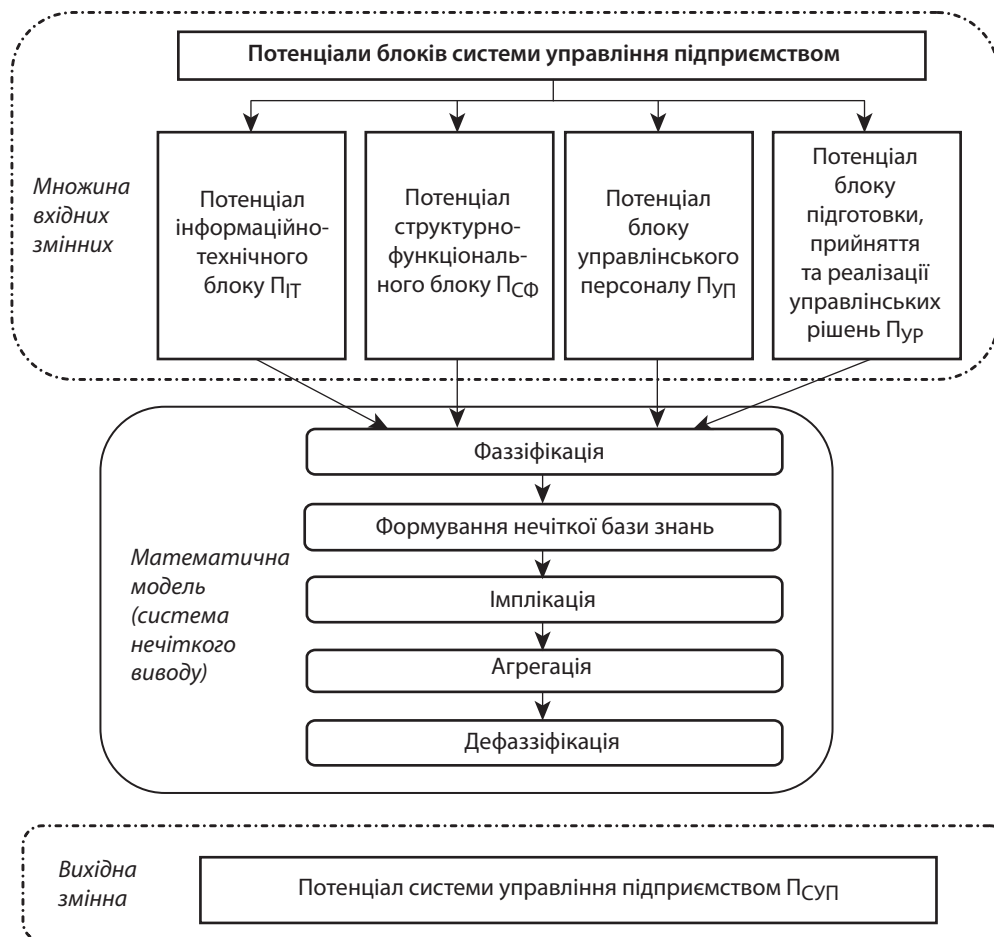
Потенціали блоків системи управління підприємством

Множина вхідних змінних

Потенціал інформаційно-технічного блоку $П_{ІТ}$

Потенціал структурно-функціонального блоку $П_{СФ}$

Потенціал блоку управлінського персоналу $П_{УП}$

Потенціал блоку підготовки, прийняття та реалізації управлінських рішень $П_{УР}$

Математична модель (система нечіткого виводу)

Фаззіфікація

Формування нечіткої бази знань

Імплікація

Агрегація

Дефаззіфікація

Вихідна змінна

Потенціал системи управління підприємством $П_{СУП}$